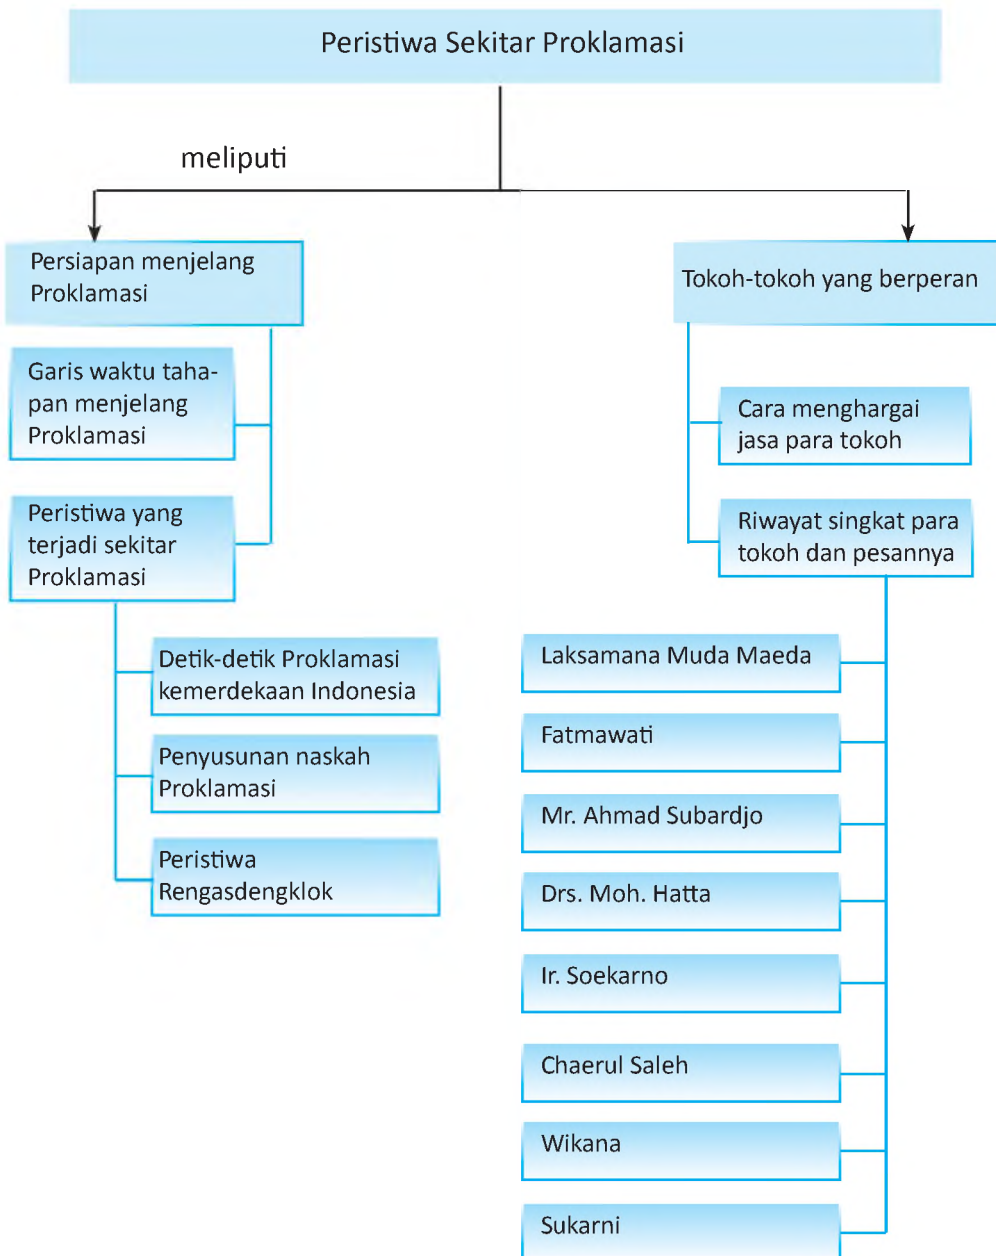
Peristiwa Sekitar Proklamasi

meliputi

Persiapan menjelang Proklamasi

Garis waktu tahapan menjelang Proklamasi

Peristiwa yang terjadi sekitar Proklamasi

Detik-detik Proklamasi kemerdekaan Indonesia

Penyusunan naskah Proklamasi

Peristiwa Rengasdengklok

Tokoh-tokoh yang berperan

Cara menghargai jasa para tokoh

Riwayat singkat para tokoh dan pesannya

Laksamana Muda Maeda

Fatmawati

Mr. Ahmad Subardjo

Drs. Moh. Hatta

Ir. Soekarno

Chaerul Saleh

Wikana

Sukarni